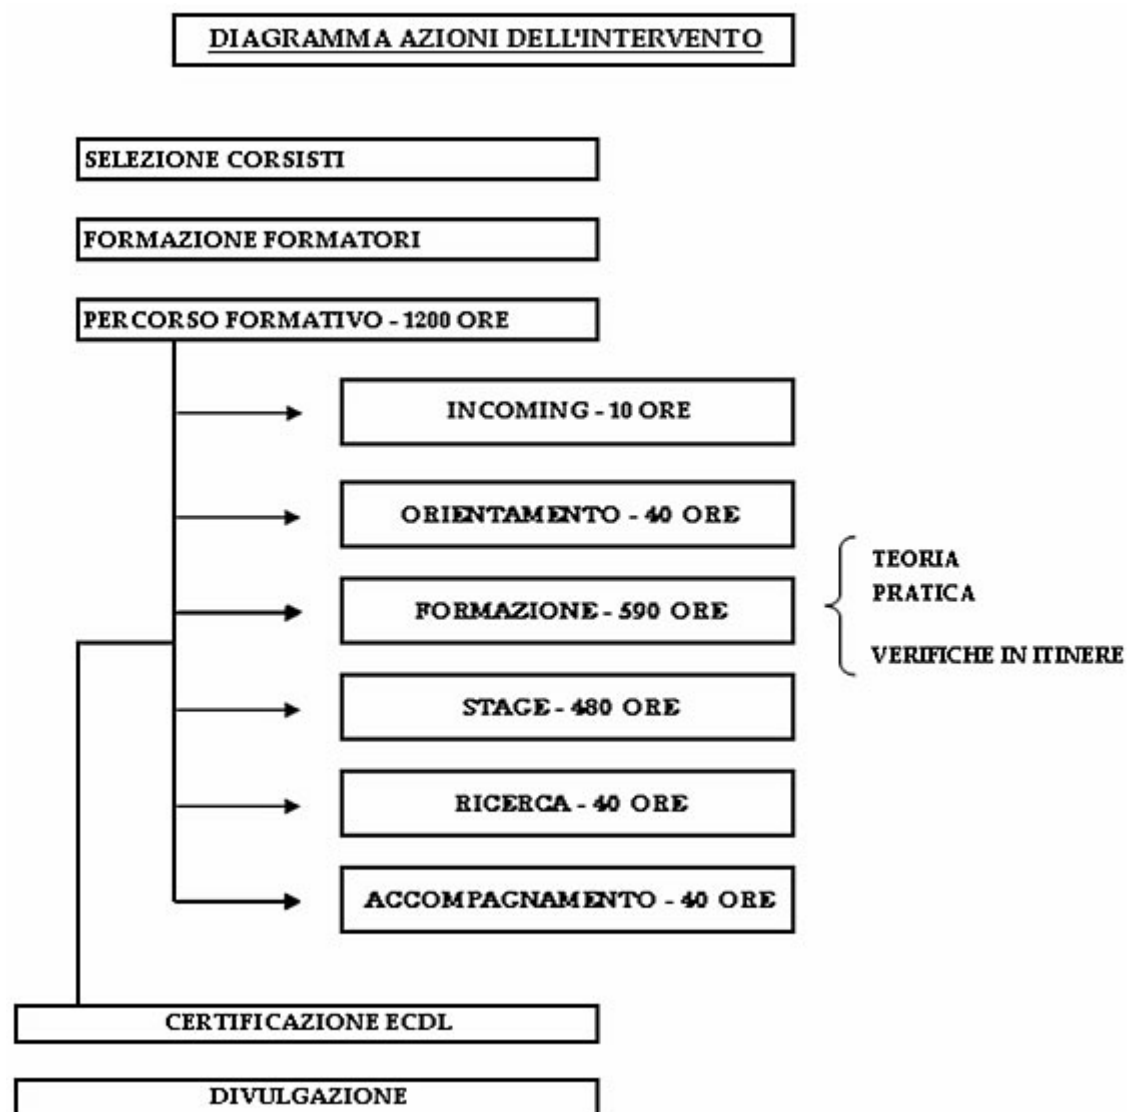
DIAGRAMMA AZIONI DELL'INTERVENTO

SELEZIONE CORSISTI

FORMAZIONE FORMATORI

PERCORSO FORMATIVO - 1200 ORE

INCOMING - 10 ORE

ORIENTAMENTO - 40 ORE

FORMAZIONE - 590 ORE

TEORIA
PRATICA
VERIFICHE IN ITINERE

STAGE - 480 ORE

RICERCA - 40 ORE

ACCOMPAGNAMENTO - 40 ORE

CERTIFICAZIONE ECDL

DIVULGAZIONE